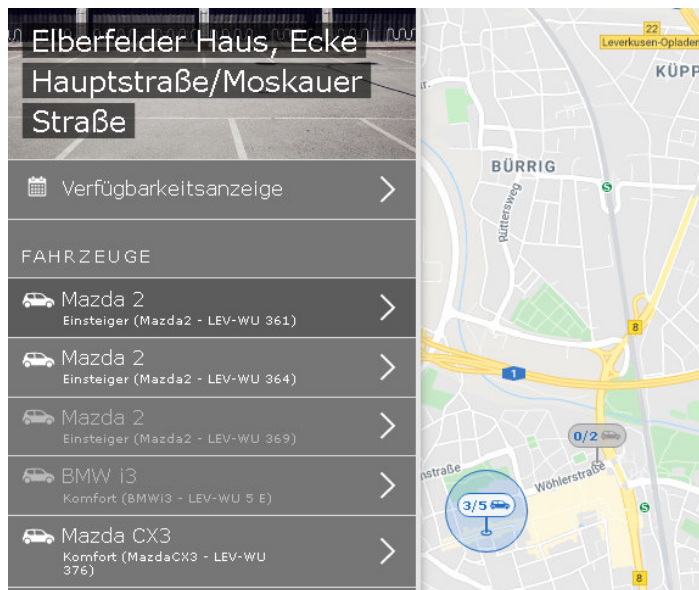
Elberfelder Haus, Ecke Hauptstraße/Moskauer Straße

Verfügbarkeitsanzeige

FAHRZEUGE

Mazda 2
Einsteiger (Mazda2 - LEV-WU 361)

Mazda 2
Einsteiger (Mazda2 - LEV-WU 364)

Mazda 2
Einsteiger (Mazda2 - LEV-WU 369)

BMW i3
Komfort (BMWi3 - LEV-WU 5 E)

Mazda CX3
Komfort (MazdaCX3 - LEV-WU 376)

22
Leverkusen-Opladen
KÜPP
BÜRRIG
Rüttersweg
S
8
1
0/2
nstraße
Wöhlerstraße
3/5
S
8